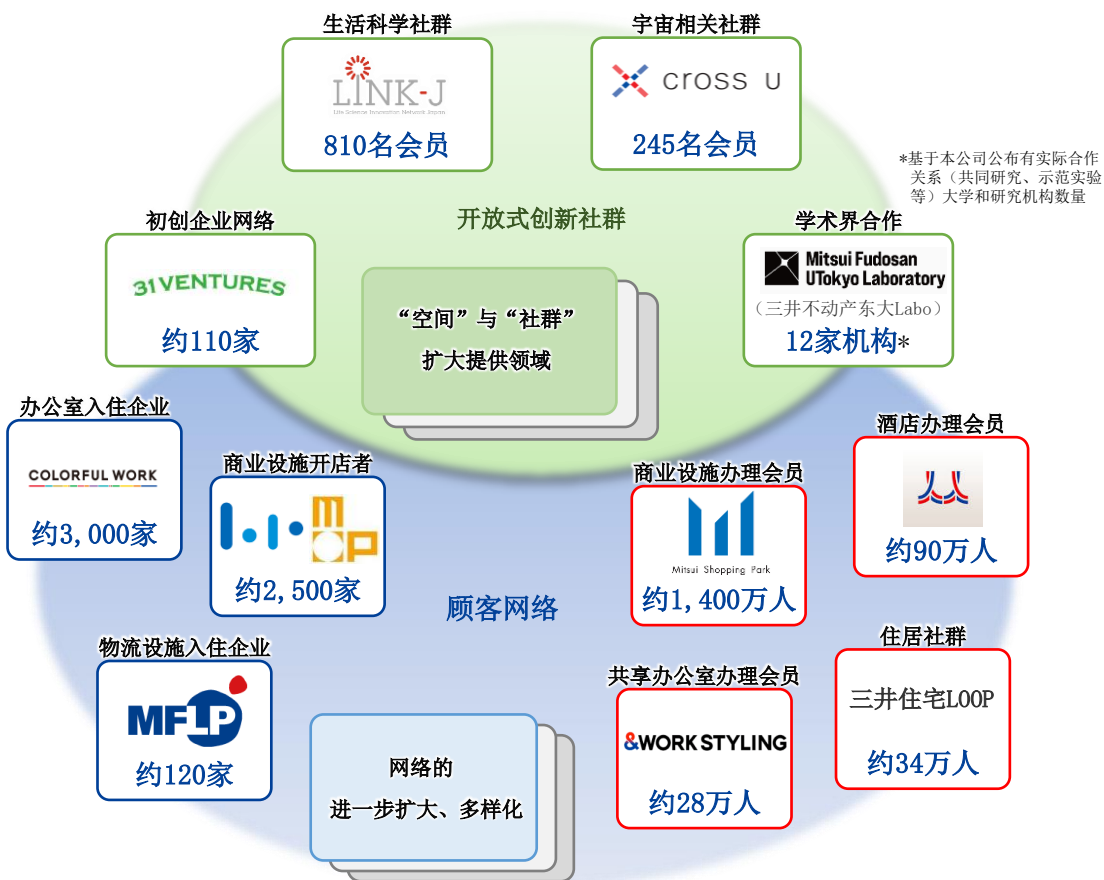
生活科学社群

LINK-J
Life Science Innovation Network Japan

810名会员

宇宙相关社群

cross U

245名会员

*基于本公司公布有实际合作关系（共同研究、示范实验等）大学和研究机构数量

开放式创新社群

初创企业网络

31VENTURES

约110家

“空间”与“社群”扩大提供领域

学术界合作

Mitsui Fudosan UTokyo Laboratory

（三井不动产东大Labo）

12家机构*

办公室入住企业

COLORFUL WORK

约3,000家

商业设施开店者

约2,500家

商业设施办理会员

Mitsui Shopping Park

约1,400万人

酒店办理会员

约90万人

顾客网络

物流设施入住企业

MFLP

约120家

网络的进一步扩大、多样化

共享办公室办理会员

&WORK STYLING

约28万人

住居社群

三井住宅LOOP

约34万人